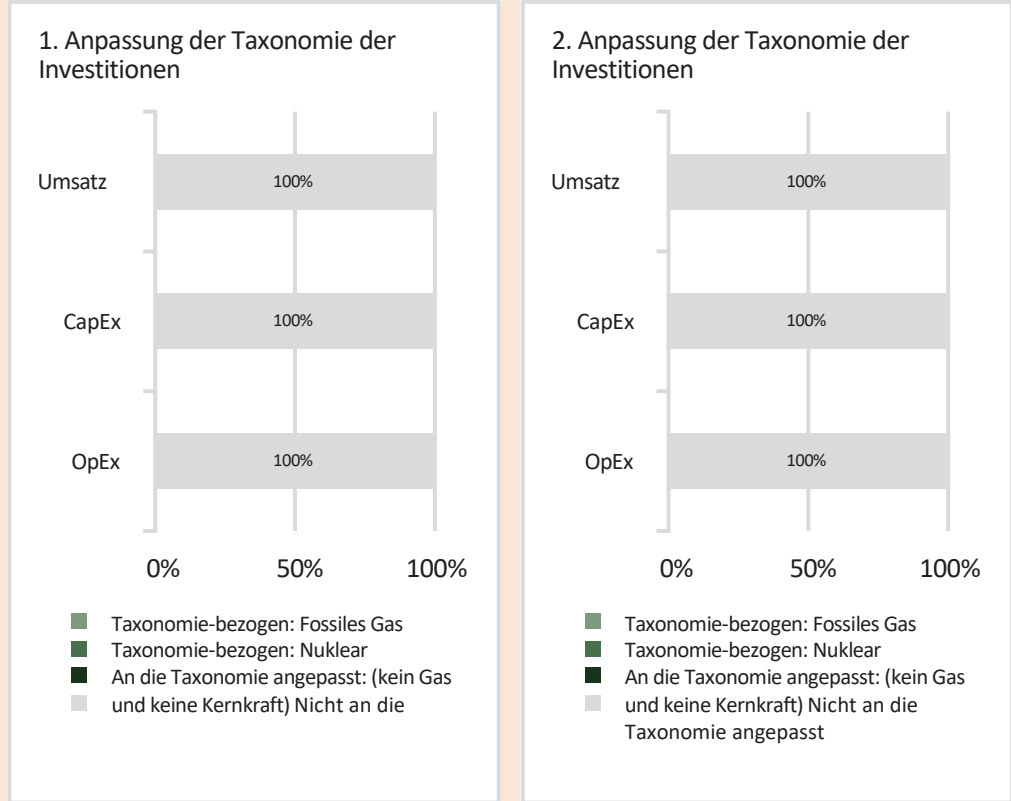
1. Anpassung der Taxonomie der Investitionen

Umsatz
100%

CapEx
100%

OpEx
100%

0% 50% 100%

Taxonomie-bezogen: Fossiles Gas
Taxonomie-bezogen: Nuklear
An die Taxonomie angepasst: (kein Gas und keine Kernkraft) Nicht an die

2. Anpassung der Taxonomie der Investitionen

Umsatz
100%

CapEx
100%

OpEx
100%

0% 50% 100%

Taxonomie-bezogen: Fossiles Gas
Taxonomie-bezogen: Nuklear
An die Taxonomie angepasst: (kein Gas und keine Kernkraft) Nicht an die Taxonomie angepasst